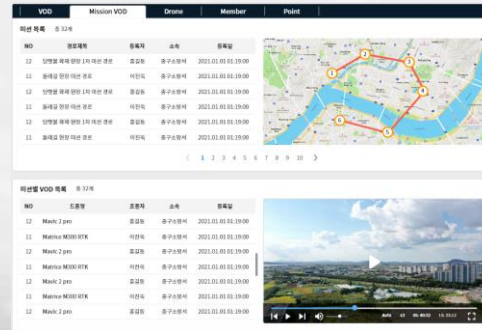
VOD | Mission VOD | Drone | Member | Point

미션 목록 총 32개

| NO | 경로제목 | 등록자 | 소속 | 등록일 |
|---|---|---|---|---|
| 12 | 양평로 화재 현장 1차 미션 경로 | 홍길동 | 중구소방서 | 2021.01.01 01:19:00 |
| 11 | 돌래로 현장 미션 경로 | 이민욱 | 중구소방서 | 2021.01.01 01:19:00 |
| 12 | 양평로 화재 현장 1차 미션 경로 | 홍길동 | 중구소방서 | 2021.01.01 01:19:00 |
| 11 | 돌래로 현장 미션 경로 | 이민욱 | 중구소방서 | 2021.01.01 01:19:00 |
| 12 | 양평로 화재 현장 1차 미션 경로 | 홍길동 | 중구소방서 | 2021.01.01 01:19:00 |
| 11 | 돌래로 현장 미션 경로 | 이민욱 | 중구소방서 | 2021.01.01 01:19:00 |

‹ 1 2 3 4 5 6 7 8 9 10 ›

1 2 3 4 5 6

미션별 VOD 목록 총 32개

| NO | 드론명 | 조종자 | 소속 | 등록일시 |
|---|---|---|---|---|
| 12 | Mavic 2 pro | 홍길동 | 중구소방서 | 2021.01.01 01:19:00 |
| 11 | Matrice M300 RTK | 이민욱 | 중구소방서 | 2021.01.01 01:19:00 |
| 12 | Mavic 2 pro | 홍길동 | 중구소방서 | 2021.01.01 01:19:00 |
| 11 | Matrice M300 RTK | 이민욱 | 중구소방서 | 2021.01.01 01:19:00 |
| 12 | Mavic 2 pro | 홍길동 | 중구소방서 | 2021.01.01 01:19:00 |
| 11 | Matrice M300 RTK | 이민욱 | 중구소방서 | 2021.01.01 01:19:00 |
| 12 | Mavic 2 pro | 홍길동 | 중구소방서 | 2021.01.01 01:19:00 |

Auto 06:40:53 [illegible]